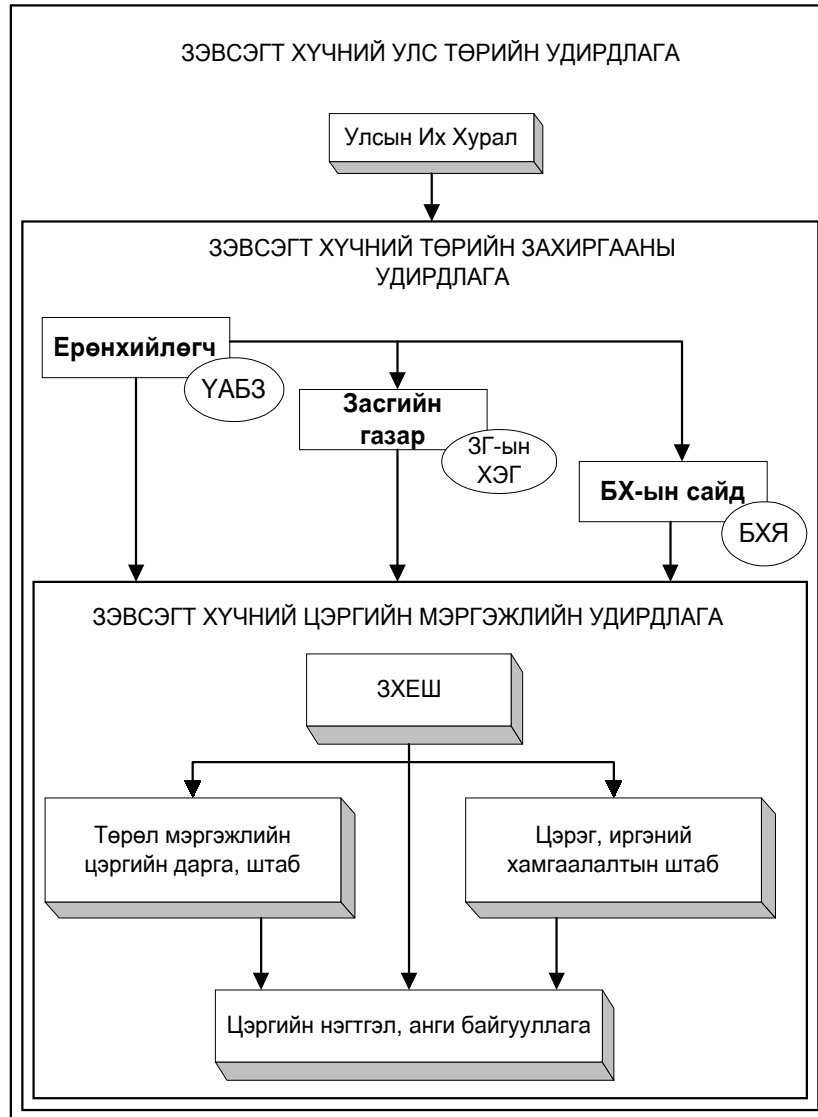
ЗЭВСЭГТ ХҮЧНИЙ УЛС ТӨРИЙН УДИРДЛАГА

Улсын Их Хурал

ЗЭВСЭГТ ХҮЧНИЙ ТӨРИЙН ЗАХИРГААНЫ УДИРДЛАГА

Ерөнхийлөгч

ҮАБЗ

Засгийн газар

ЗГ-ын ХЭГ

БХ-ын сайд

БХЯ

ЗЭВСЭГТ ХҮЧНИЙ ЦЭРГИЙН МЭРГЭЖЛИЙН УДИРДЛАГА

ЗХЕШ

Төрөл мэргэжлийн цэргийн дарга, штаб

Цэрэг, иргэний хамгаалалтын штаб

Цэргийн нэгтгэл, анги байгууллага